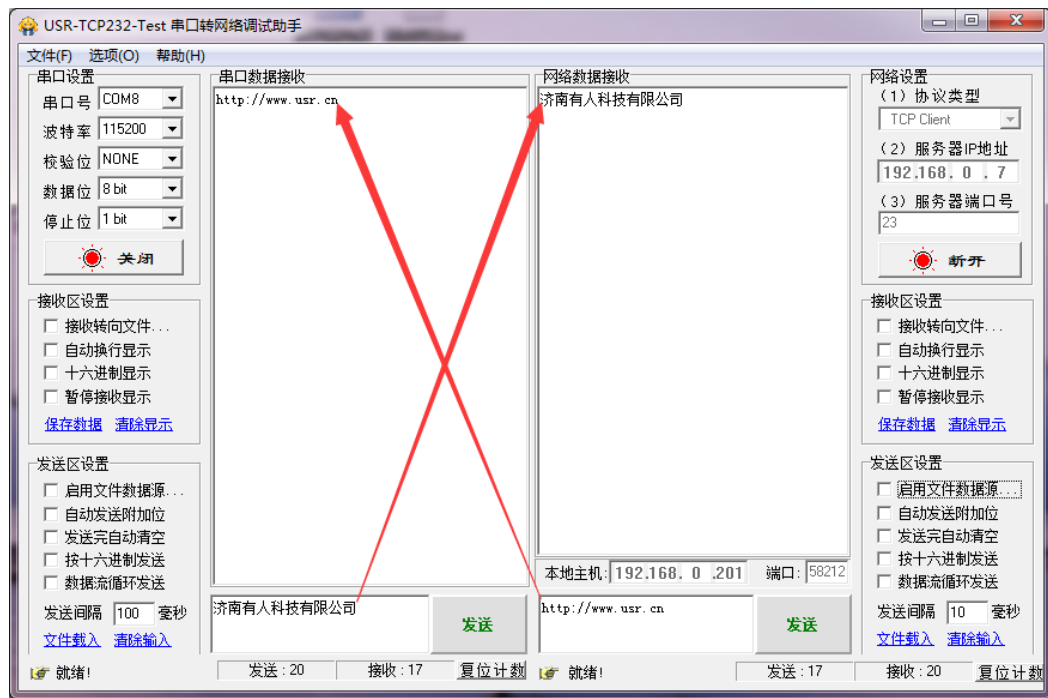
USR-TCP232-Test 串口转网络调试助手

文件(F) 选项(O) 帮助(H)

串口设置
串口号 COM8
波特率 115200
校验位 NONE
数据位 8 bit
停止位 1 bit
关闭

接收区设置
接收转向文件...
自动换行显示
十六进制显示
暂停接收显示
保存数据 清除显示

发送区设置
启用文件数据源...
自动发送附加位
发送完自动清空
按十六进制发送
数据流循环发送
发送间隔 100 毫秒
文件载入 清除输入

就绪!

串口数据接收
http://www.usr.cn

济南有人科技有限公司
发送

发送 : 20 接收 : 17 复位计数

网络数据接收
济南有人科技有限公司

本地主机: 192.168. 0 .201 端口: 58212

http://www.usr.cn
发送

就绪!
发送 : 17 接收 : 20 复位计数

网络设置
(1) 协议类型
TCP Client
(2) 服务器IP地址
192.168. 0 . 7
(3) 服务器端口号
23
断开

接收区设置
接收转向文件...
自动换行显示
十六进制显示
暂停接收显示
保存数据 清除显示

发送区设置
启用文件数据源...
自动发送附加位
发送完自动清空
按十六进制发送
数据流循环发送
发送间隔 10 毫秒
文件载入 清除输入